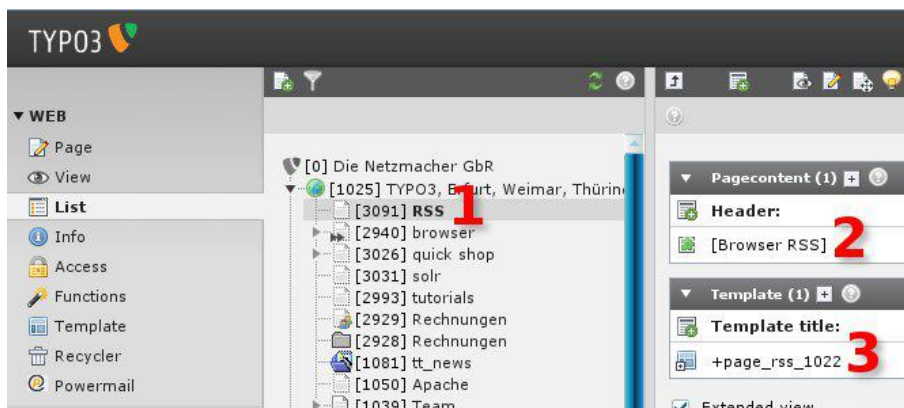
TYPO3

▼ WEB
Page
View
List
Info
Access
Functions
Template
Recycler
Powermail

[0] Die Netzmacher GbR
[1025] TYPO3, E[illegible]furt, Weimar, Thürin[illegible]
[3091] RSS
[2940] browser
[3026] quick shop
[3031] solr
[2993] tutorials
[2929] Rechnungen
[2928] Rechnungen
[1081] tt_news
[1050] Apache
[1039] Team

1

Pagecontent (1)
Header:
[Browser RSS]

2

Template (1)
Template title:
+page_rss_1022

3

Extended view